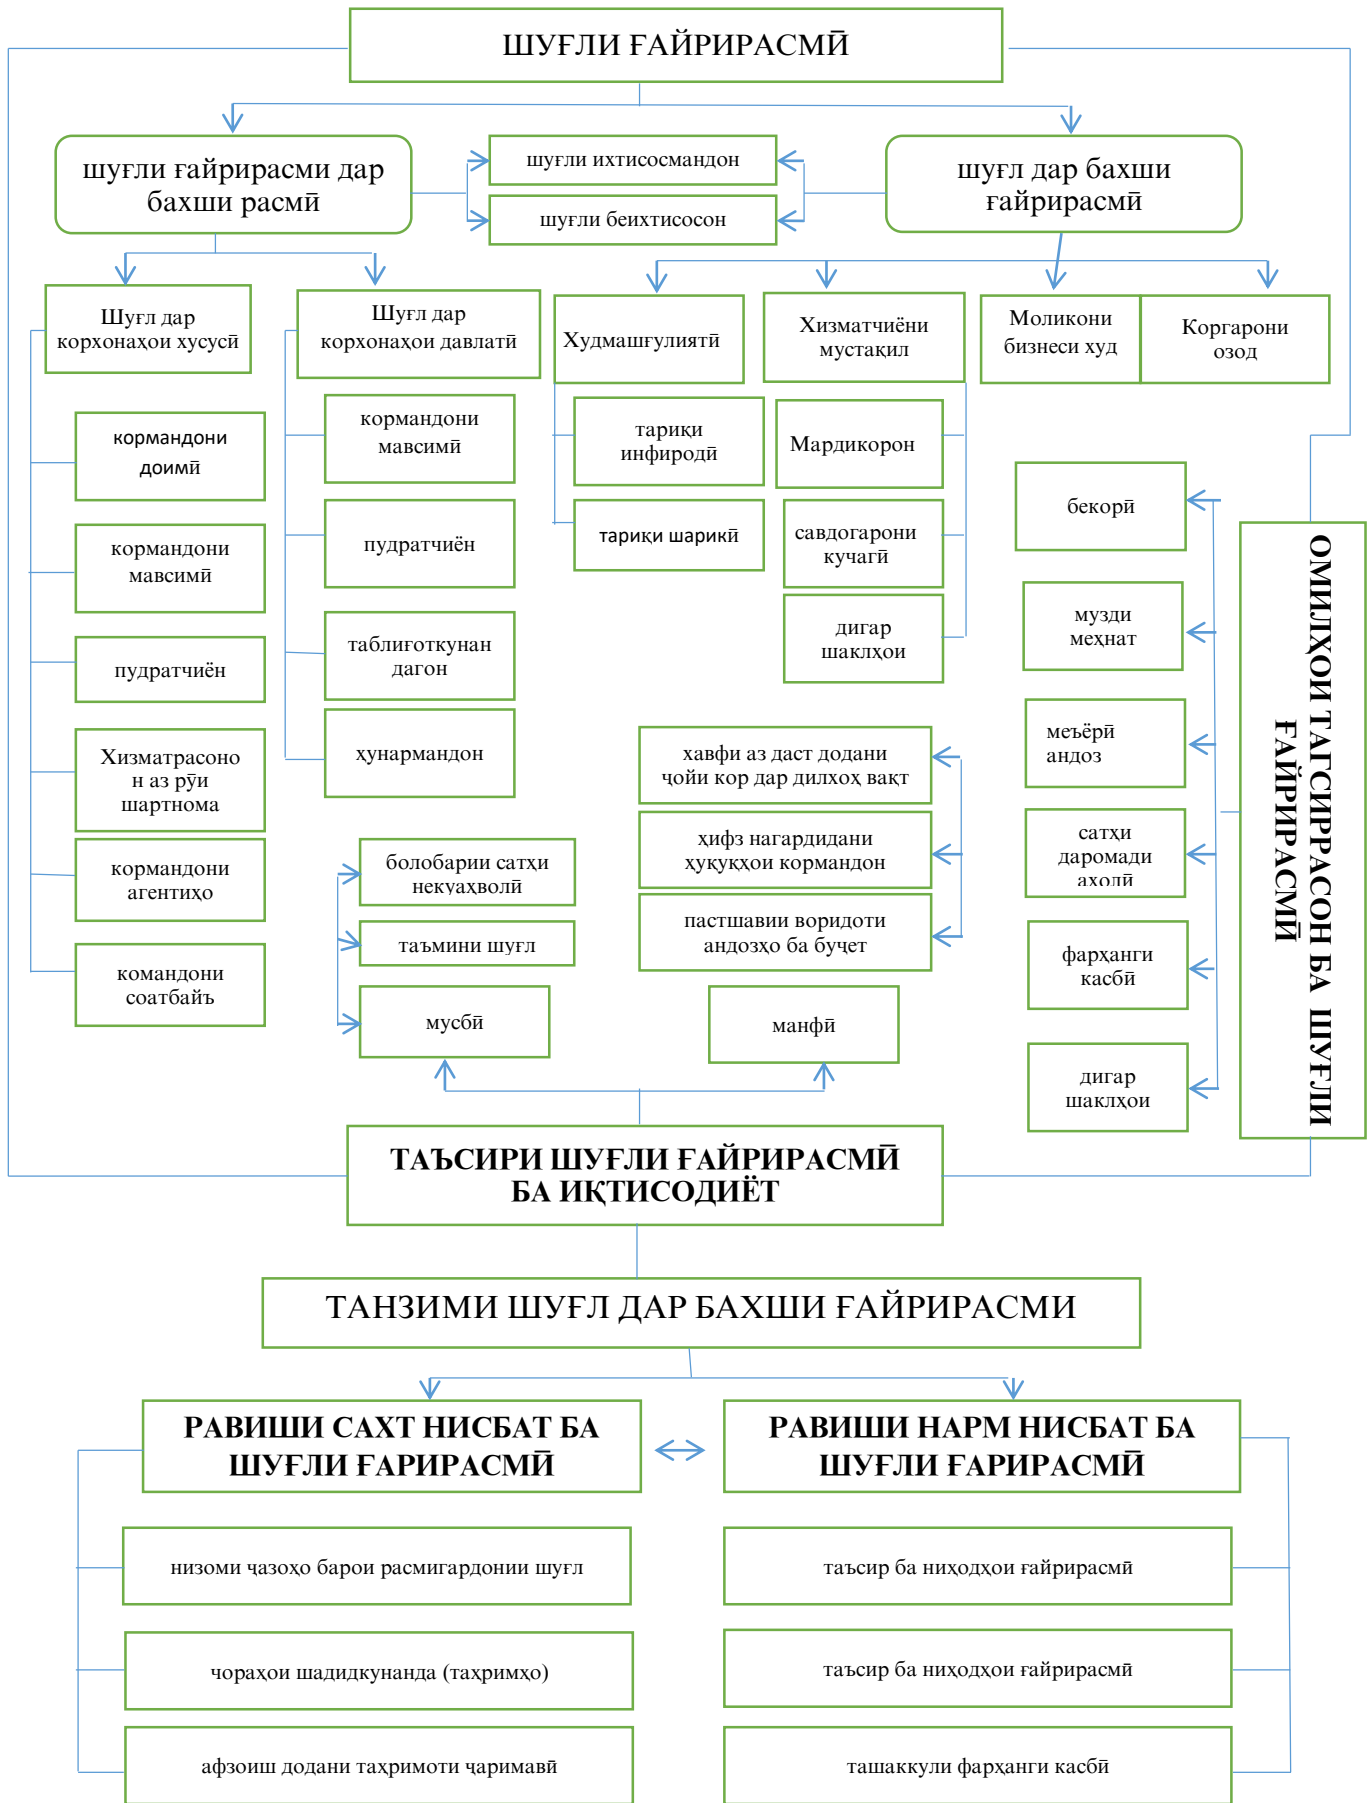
ШУҒЛИ ҒАЙРИРАСМӢ

шуғли ғайрирасми дар бахши расмӣ

шуғли ихтисосмандон

шуғли беихтисосон

шуғл дар бахши ғайрирасмӣ

Шуғл дар корхонаҳои хусусӣ

Шуғл дар корхонаҳои давлатӣ

Худмашғулиятӣ

Хизматчиёни мустақил

Моликони бизнеси худ

Коргарони озод

кормандони доимӣ

кормандони мавсимӣ

пудратчиён

Хизматрасонон аз рӯи шартнома

кормандони агентиҳо

командони соатбайъ

кормандони мавсимӣ

пудратчиён

таблиғоткунандагон

хунармандон

тариқи инфиродӣ

тариқи шарикӣ

Мардикорон

савдогарони кӯчагӣ

дигар шаклҳои

бекорӣ

музди меҳнат

меъёрӣ андоз

сатҳи даромади аҳолӣ

фарҳанги касбӣ

дигар шаклҳои

ОМИЛҲОИ ТАҒЙИРДИҲАНДАИ ШУҒЛИ ҒАЙРИРАСМӢ

хавфи аз даст додани ҷойи кор дар дилхоҳ вақт

ҳифз нагардидани ҳуқуқҳои кормандон

пастшавии воридоти андозҳо ба буҷет

болобарии сатҳи некуаҳволӣ

таъмини шуғл

мусбӣ

манфӣ

ТАЪСИРИ ШУҒЛИ ҒАЙРИРАСМӢ БА ИҚТИСОДИЁТ

ТАНЗИМИ ШУҒЛ ДАР БАХШИ ҒАЙРИРАСМИ

РАВИШИ САХТ НИСБАТ БА ШУҒЛИ ҒАРИРАСМӢ

РАВИШИ НАРМ НИСБАТ БА ШУҒЛИ ҒАРИРАСМӢ

низоми ҷазоҳо барои расмигардонии шуғл

чораҳои шадидкунанда (таҳримҳо)

афзоиш додани таҳримоти ҷаримавӣ

таъсир ба ниҳодҳои ғайрирасмӣ

таъсир ба ниҳодҳои ғайрирасмӣ

ташаккули фарҳанги касбӣ